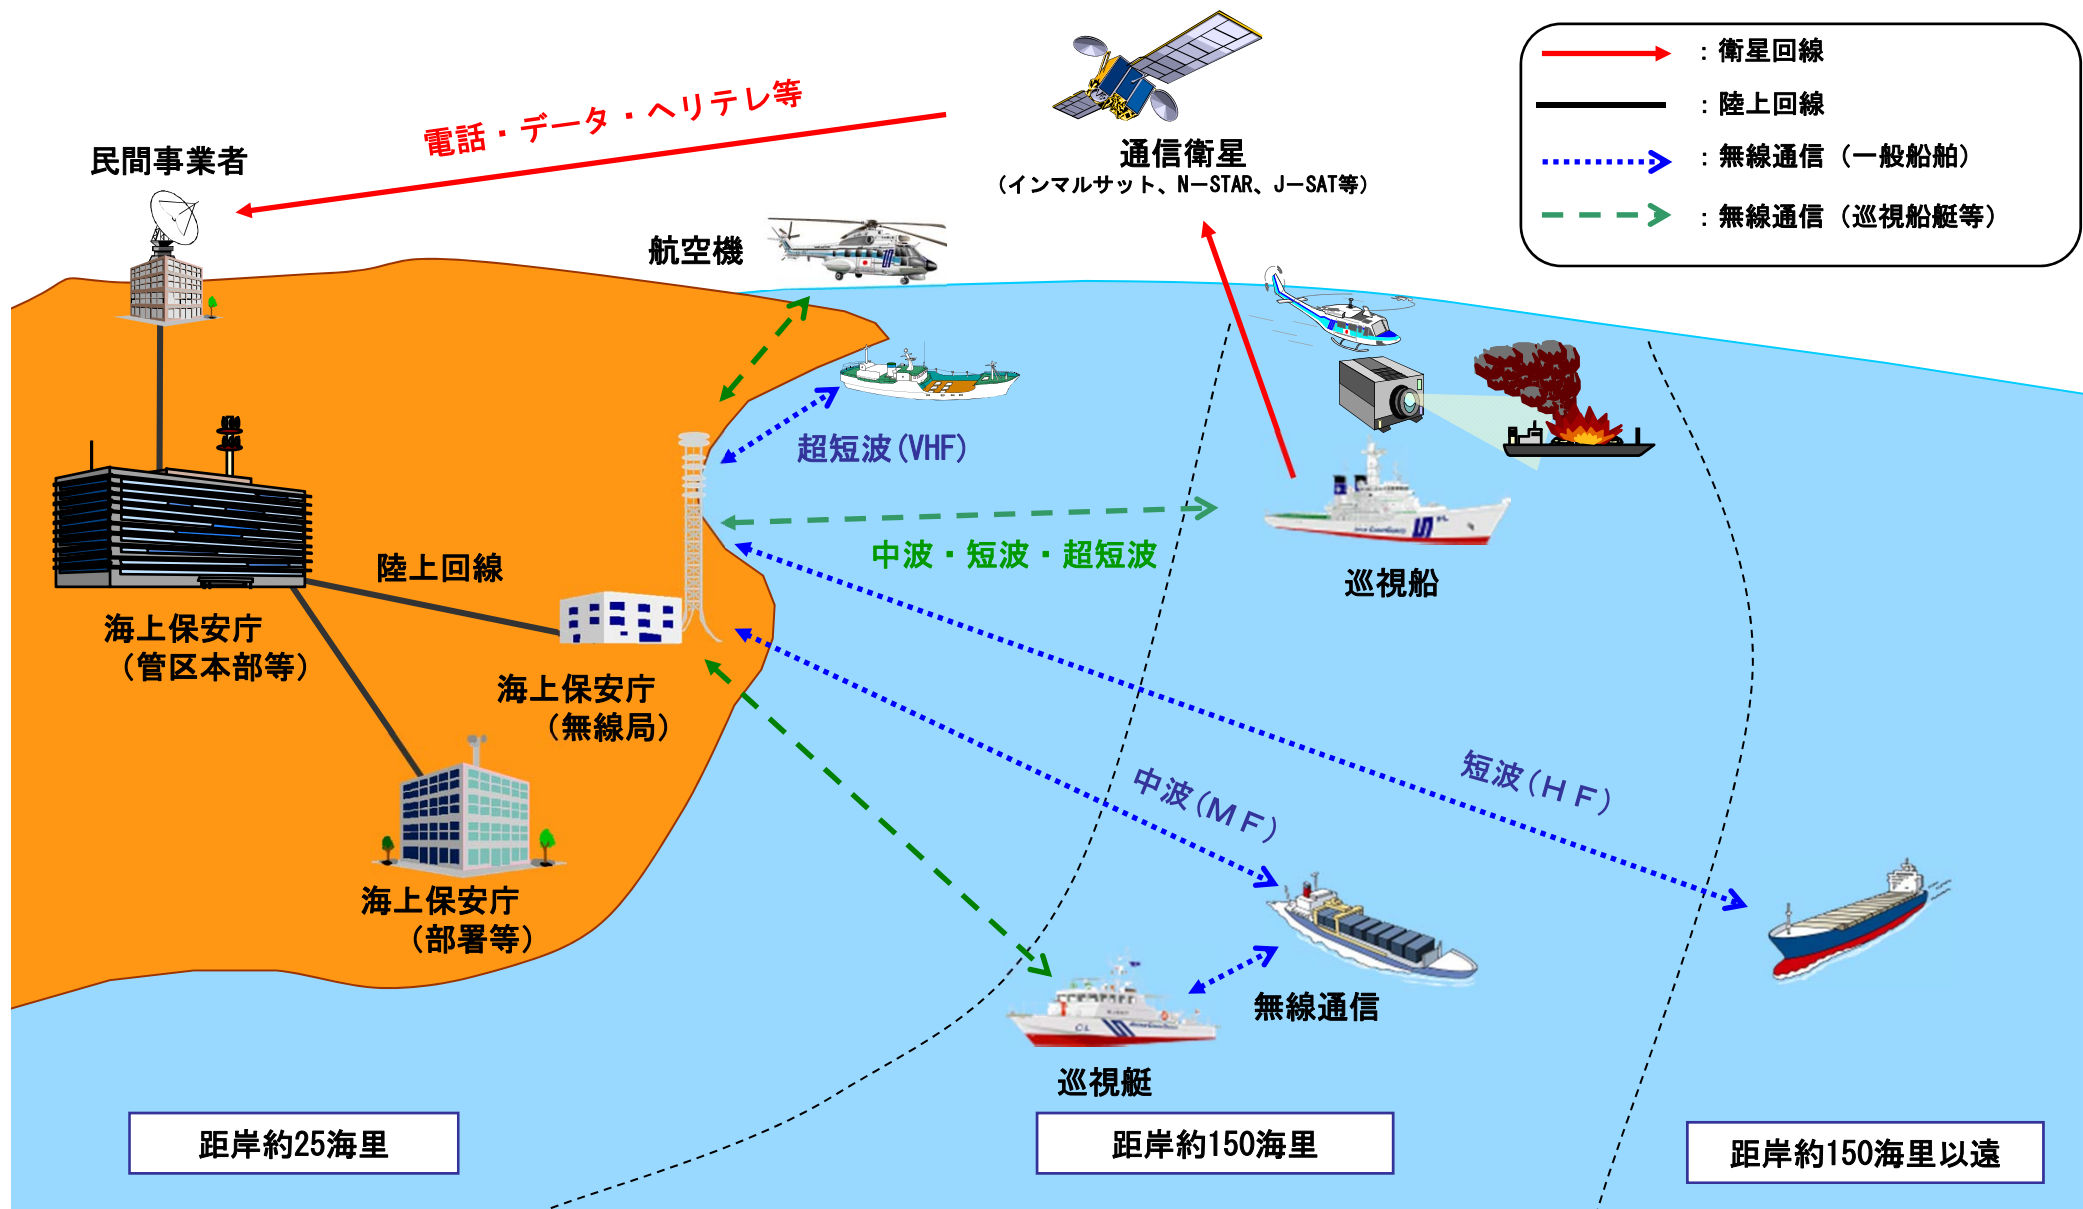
電話・データ・ヘリテレ等

民間事業者

通信衛星
（インマルサット、N−STAR、J−SAT等）

：衛星回線
：陸上回線
：無線通信（一般船舶）
：無線通信（巡視船艇等）

航空機

超短波(VHF)

中波・短波・超短波

巡視船

陸上回線

海上保安庁
（管区本部等）

海上保安庁
（無線局）

海上保安庁
（部署等）

中波(MF)

短波(HF)

無線通信

巡視艇

距岸約25海里

距岸約150海里

距岸約150海里以遠